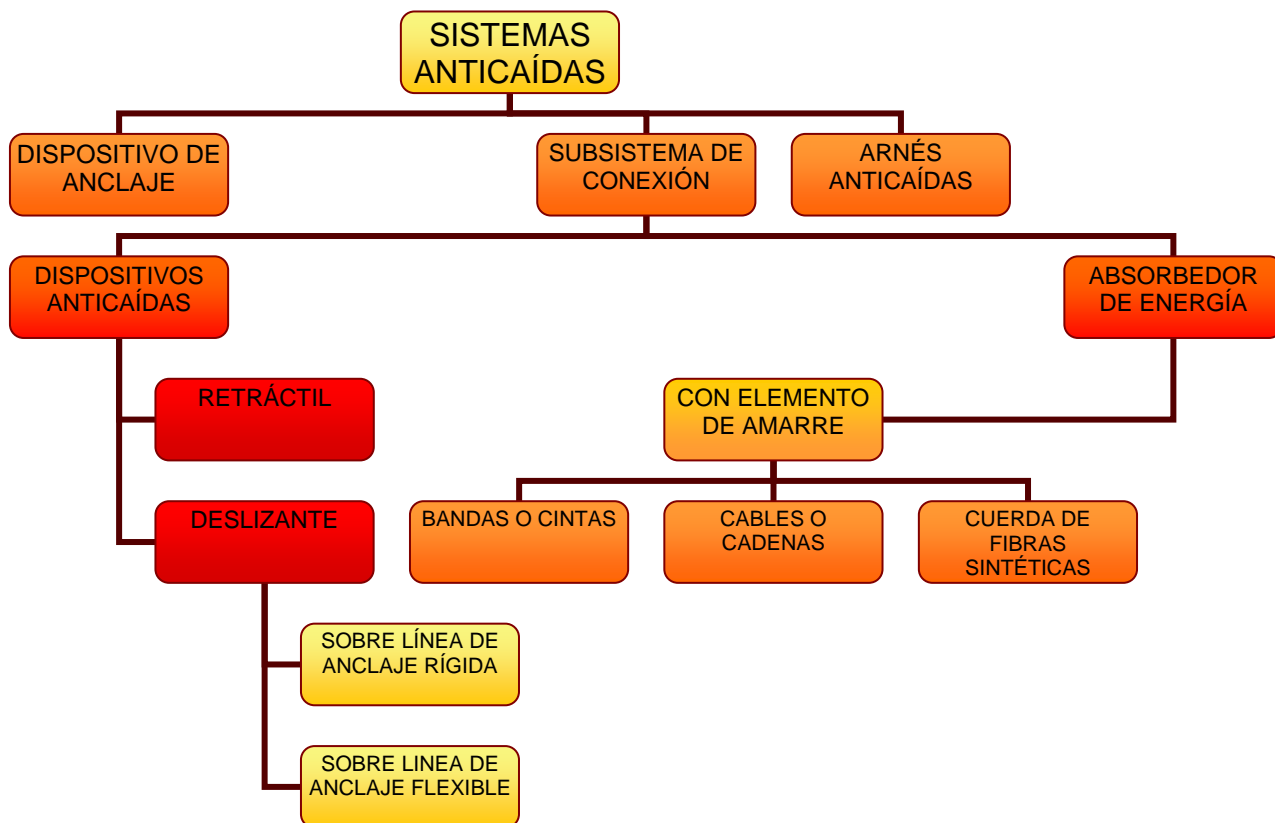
SISTEMAS ANTICAÍDAS

DISPOSITIVO DE ANCLAJE

SUBSISTEMA DE CONEXIÓN

ARNÉS ANTICAÍDAS

DISPOSITIVOS ANTICAÍDAS

ABSORBEDOR DE ENERGÍA

RETRÁCTIL

CON ELEMENTO DE AMARRE

DESLIZANTE

BANDAS O CINTAS

CABLES O CADENAS

CUERDA DE FIBRAS SINTÉTICAS

SOBRE LÍNEA DE ANCLAJE RÍGIDA

SOBRE LINEA DE ANCLAJE FLEXIBLE